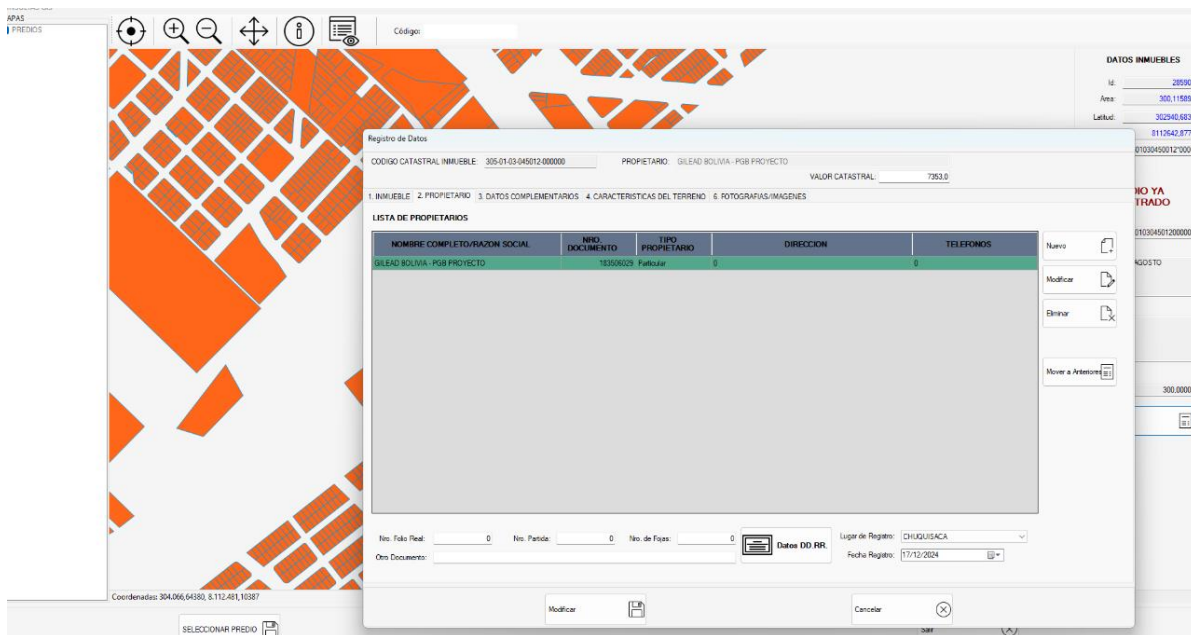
APAS
PREDIOS

Código:

DATOS INMUEBLES
Id: 28590
Area: 300,11589
Latitud: 302940,683
8112642,877
010304500120000

IO YA
TRADO

010304501200000
AGOSTO

300,0000

Registro de Datos
CODIGO CATASTRAL INMUEBLE 305-01-03-045012-000000
PROPIETARIO: GILEAD BOLIVIA - PGB PROYECTO
VALOR CATASTRAL: 7353,0

1. INMUEBLE 2. PROPIETARIO 3. DATOS COMPLEMENTARIOS 4. CARACTERISTICAS DEL TERRENO 6. FOTOGRAFIAS/IMAGENES

LISTA DE PROPIETARIOS

| NOMBRE COMPLETO/RAZON SOCIAL | NRO. DOCUMENTO | TIPO PROPIETARIO | DIRECCION | TELEFONOS |
|---|---|---|---|---|
| GILEAD BOLIVIA - PGB PROYECTO | 183506029 | Particular | 0 | 0 |

Nuevo
Modificar
Eliminar
Mover a Anteriores

Nro. Folio Real: 0
Nro. Partida: 0
Nro. de Fojas: 0
Datos DD.RR.
Lugar de Registro: CHUQUISACA
Fecha Registro: 17/12/2024
Otro Documento:

Modificar
Cancelar

Coordenadas: 304.066,64380, 8.112.481,10387
SELECCIONAR PREDIO
Salir